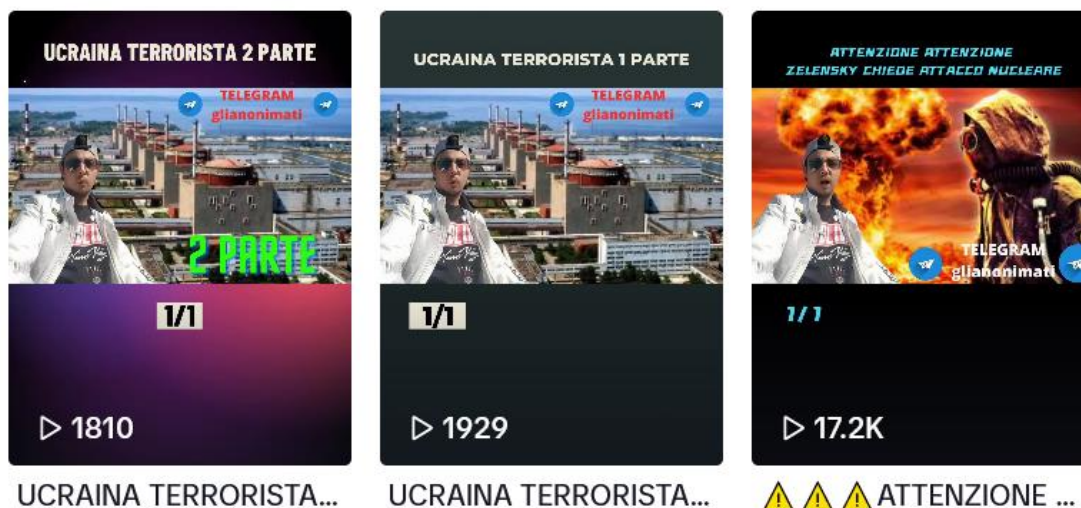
UCRAINA TERRORISTA 2 PARTE

TELEGRAM
glianonimati

2 PARTE

1/1

▷ 1810

UCRAINA TERRORISTA...

UCRAINA TERRORISTA 1 PARTE

TELEGRAM
glianonimati

1/1

▷ 1929

UCRAINA TERRORISTA...

ATTENZIONE ATTENZIONE
ZELENSKY CHIEDE ATTACCO NUCLEARE

TELEGRAM
glianonimati

1/1

▷ 17.2K

⚠⚠⚠ATTENZIONE ...